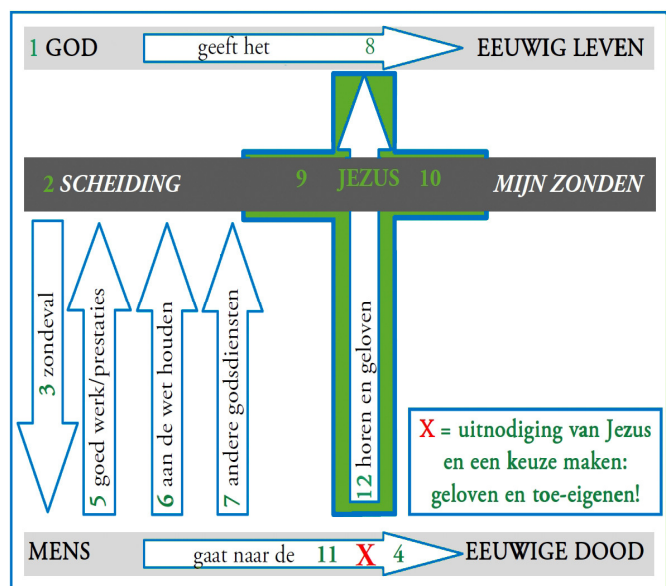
1 GOD geeft het 8 EEUWIG LEVEN

2 SCHEIDING 9 JEZUS 10 MIJN ZONDEN

3 zondeval

5 goed werk/prestaties

6 aan de wet houden

7 andere godsdiensten

12 horen en geloven

X = uitnodiging van Jezus en een keuze maken: geloven en toe-eigenen!

MENS gaat naar de 11 X 4 EEUWIGE DOOD